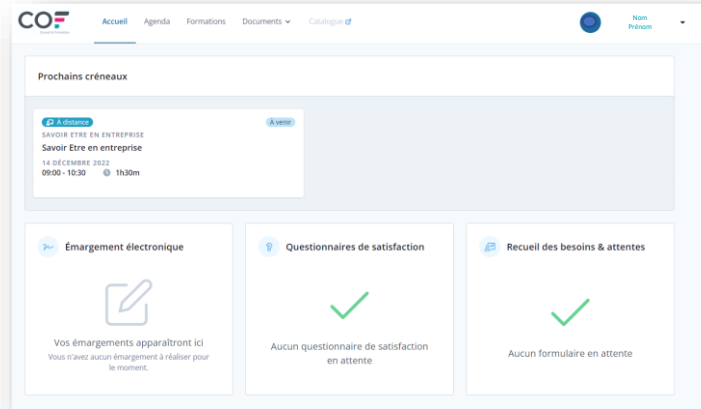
COF
Conseil en Formation

Accueil Agenda Formations Documents Catalogue

Nom
Prénom

Prochains créneaux

À distance
À venir
SAVOIR ETRE EN ENTREPRISE
Savoir Etre en entreprise
14 DÉCEMBRE 2022
09:00 - 10:30 1h30m

Émargement électronique

Vos émargements apparaîtront ici
Vous n'avez aucun émargement à réaliser pour le moment.

Questionnaires de satisfaction

Aucun questionnaire de satisfaction en attente

Recueil des besoins & attentes

Aucun formulaire en attente